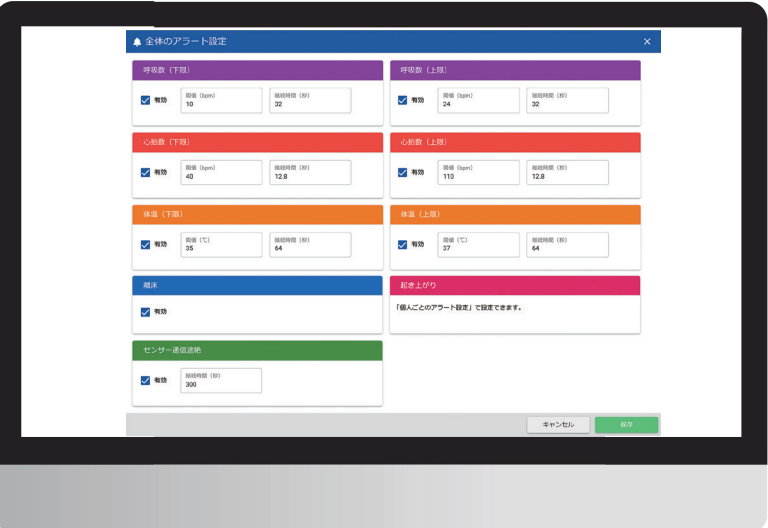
全体のアラート設定 ×

呼吸数（下限）
有効
閾値（bpm）
10
継続時間（秒）
32

呼吸数（上限）
有効
閾値（bpm）
24
継続時間（秒）
32

心拍数（下限）
有効
閾値（bpm）
40
継続時間（秒）
12.8

心拍数（上限）
有効
閾値（bpm）
110
継続時間（秒）
12.8

体温（下限）
有効
閾値（℃）
35
継続時間（秒）
64

体温（上限）
有効
閾値（℃）
37
継続時間（秒）
64

離床
有効

起き上がり
「個人ごとのアラート設定」で設定できます。

センサー通信途絶
有効
継続時間（秒）
300

キャンセル
保存